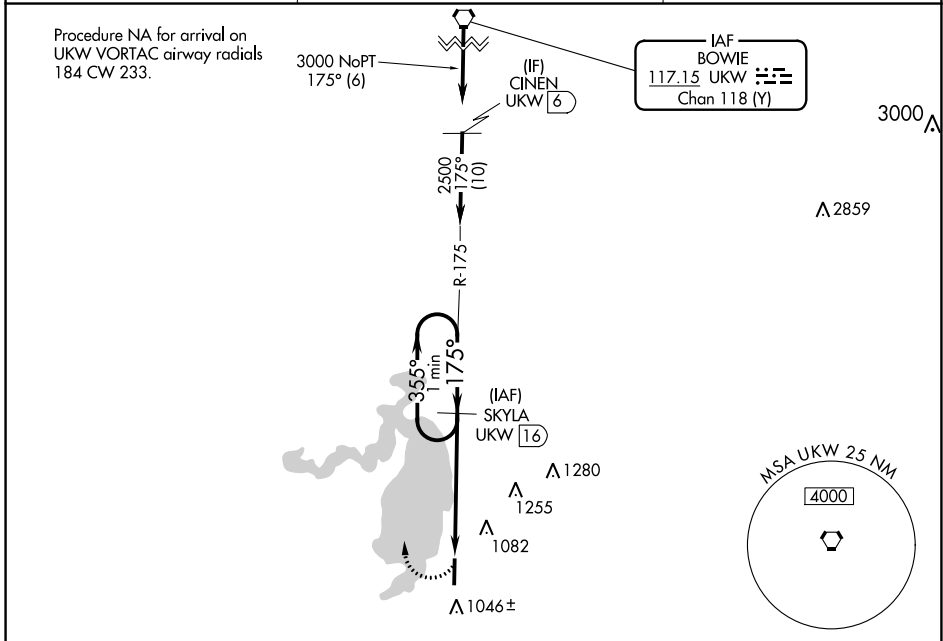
Procedure NA for arrival on UKW VORTAC airway radials 184 CW 233.

3000 NoPT
175° (6)

(IF)
CINEN
UKW 6

IAF
BOWIE
117.15 UKW
Chan 118 (Y)

3000

2500
175°
(10)

2859

R-175

355°
1 min
175°

(IAF)
SKYLA
UKW 16

1280

1255

1082

1046±

MSA UKW 25 NM
4000